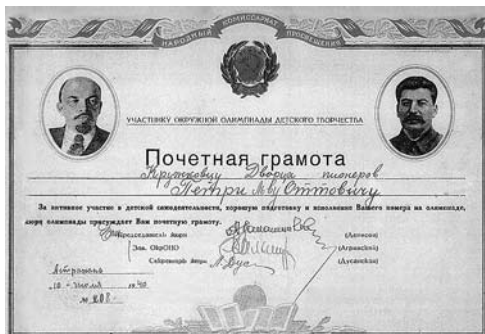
НАРОДНЫЙ КОМИССАРИАТ ПРОСВЕЩЕНИЯ

УЧАСТНИКУ ОКРУЖНОЙ ОЛИМПИАДЫ ДЕТСКОГО ТВОРЧЕСТВА

Почетная грамота

Кружковцу Дворца пионеров
Петри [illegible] Оттовичу

За активное участие в детской самодеятельности, хорошую подготовку и исполнение Вашего номера на олимпиаде, жюри олимпиады присуждает Вам почетную грамоту.

Председатель жюри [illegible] (Агасова)

Зав. ОкрОНО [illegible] (Агрвасин)

Секретарь жюри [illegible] (Дусакова)

Астрахань

10 июля 1940

№ 808